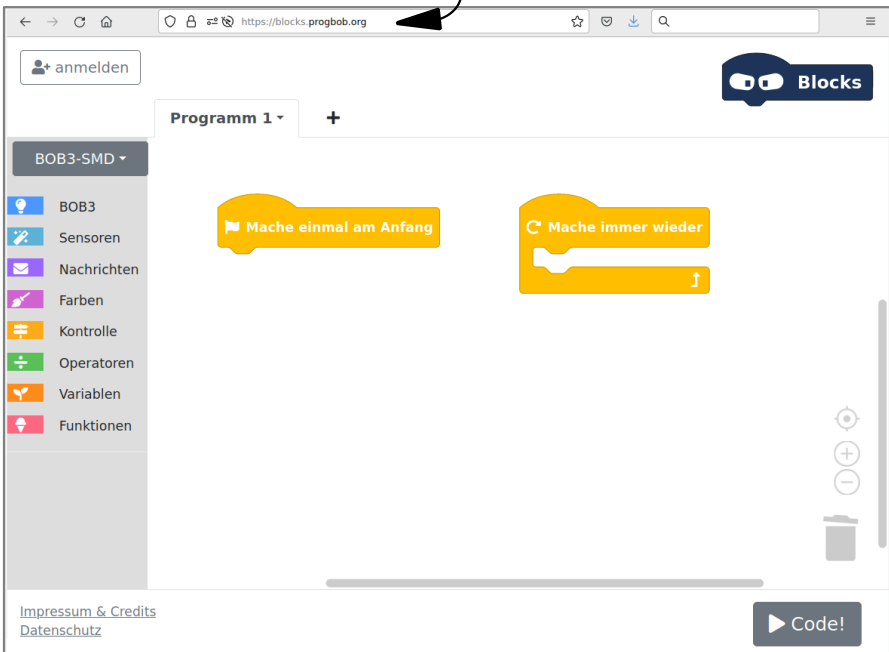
https://blocks.progbob.org

anmelden

Blocks

Programm 1 ▾

+

BOB3-SMD ▾

BOB3

Sensoren

Nachrichten

Farben

Kontrolle

Operatoren

Variablen

Funktionen

Mache einmal am Anfang

Mache immer wieder

Impressum & Credits

Datenschutz

Code!